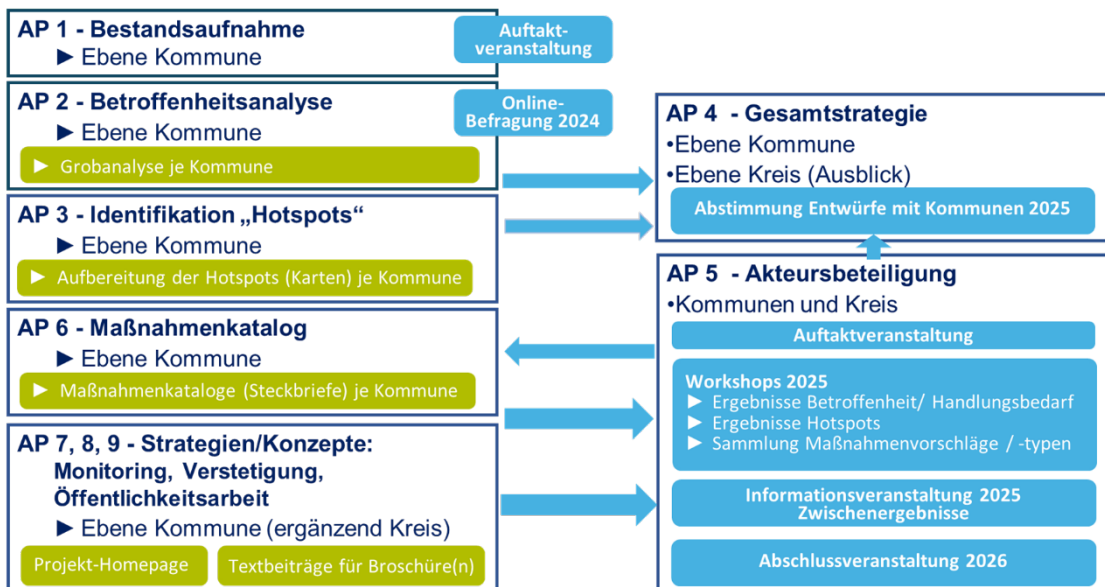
AP 1 - Bestandsaufnahme
► Ebene Kommune

Auftaktveranstaltung

AP 2 - Betroffenheitsanalyse
► Ebene Kommune
► Grobanalyse je Kommune

Online-Befragung 2024

AP 3 - Identifikation „Hotspots“
► Ebene Kommune
► Aufbereitung der Hotspots (Karten) je Kommune

AP 6 - Maßnahmenkatalog
► Ebene Kommune
► Maßnahmenkataloge (Steckbriefe) je Kommune

AP 7, 8, 9 - Strategien/Konzepte: Monitoring, Verstetigung, Öffentlichkeitsarbeit
► Ebene Kommune (ergänzend Kreis)

Projekt-Homepage

Textbeiträge für Broschüre(n)

AP 4 - Gesamtstrategie
•Ebene Kommune
•Ebene Kreis (Ausblick)

Abstimmung Entwürfe mit Kommunen 2025

AP 5 - Akteursbeteiligung
•Kommunen und Kreis

Auftaktveranstaltung

Workshops 2025
► Ergebnisse Betroffenheit/ Handlungsbedarf
► Ergebnisse Hotspots
► Sammlung Maßnahmenvorschläge / -typen

Informationsveranstaltung 2025
Zwischenergebnisse

Abschlussveranstaltung 2026